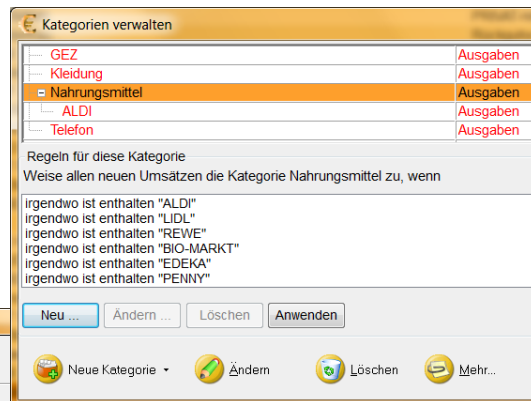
Kategorien verwalten

| | |
|---|---|
| GEZ | Ausgaben |
| Kleidung | Ausgaben |
| Nahrungsmittel | Ausgaben |
| ALDI | Ausgaben |
| Telefon | Ausgaben |

Regeln für diese Kategorie

Weise allen neuen Umsätzen die Kategorie Nahrungsmittel zu, wenn

irgendwo ist enthalten "ALDI"
irgendwo ist enthalten "LIDL"
irgendwo ist enthalten "REWE"
irgendwo ist enthalten "BIO-MARKT"
irgendwo ist enthalten "EDEKA"
irgendwo ist enthalten "PENNY"

Neu ... Ändern ... Löschen Anwenden

Neue Kategorie Ändern Löschen Mehr...